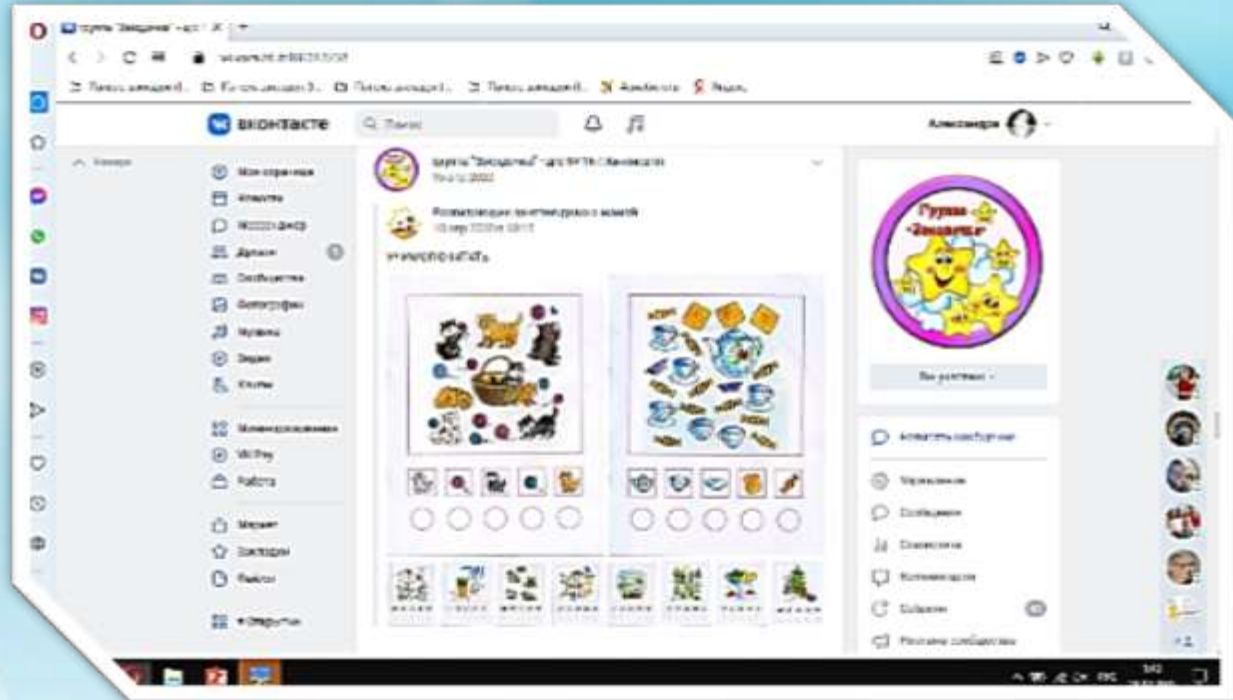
ВКонтакте

Поиск

Александра

Моя страница

Новости

Мессенджер

Друзья

Сообщества

Фотографии

Музыка

Видео

Клипы

Мини-приложения

VK Pay

Работа

Маркет

Закладки

Файлы

Группа "Звездочки"

Вы участник

Написать сообщение

Уведомления

Сообщения

Статистика

Комментарии

События

Реклама сообщества